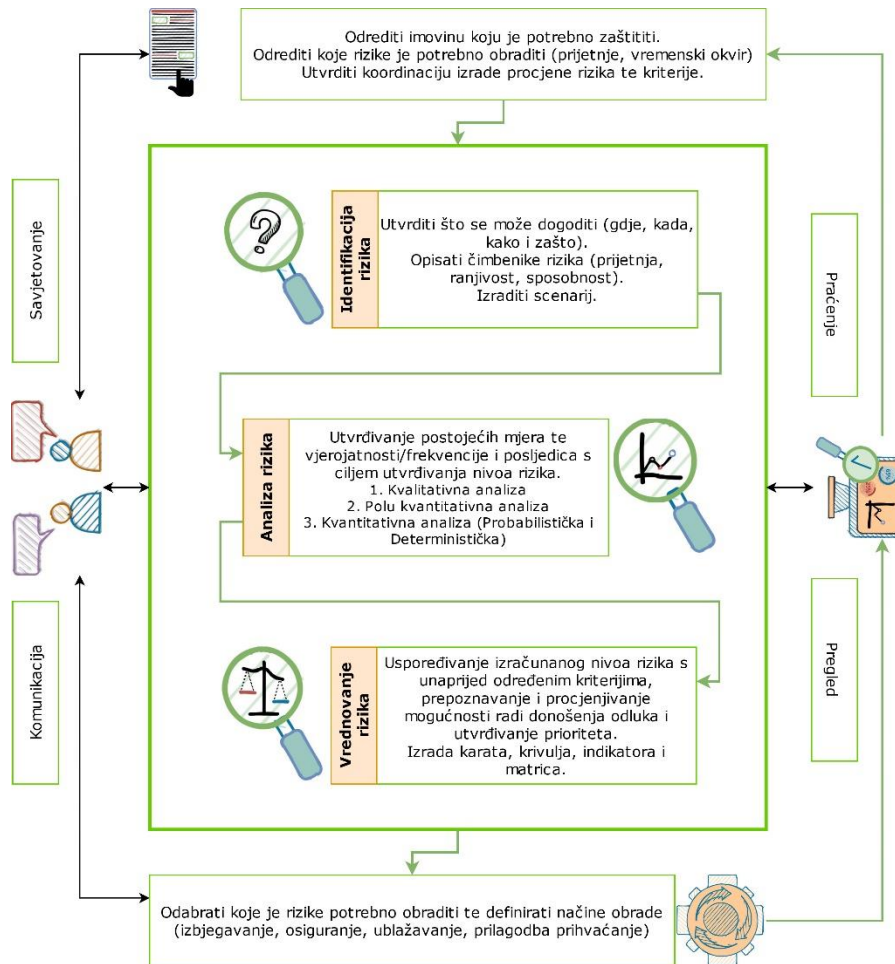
Odrediti imovinu koju je potrebno zaštititi.
Odrediti koje rizike je potrebno obraditi (prijetnje, vremenski okvir)
Utvrditi koordinaciju izrade procjene rizika te kriterije.

Savjetovanje

Identifikacija rizika

Utvrditi što se može dogoditi (gdje, kada, kako i zašto).
Opisati čimbenike rizika (prijetnja, ranjivost, sposobnost).
Izraditi scenarij.

Praćenje

Analiza rizika

Utvrđivanje postojećih mjera te vjerojatnosti/frekvencije i posljedica s ciljem utvrđivanja nivoa rizika.
1. Kvalitativna analiza
2. Polu kvantitativna analiza
3. Kvantitativna analiza (Probabilistička i Deterministička)

Komunikacija

Vrednovanje rizika

Uspoređivanje izračunanog nivoa rizika s unaprijed određenim kriterijima, prepoznavanje i procjenjivanje mogućnosti radi donošenja odluka i utvrđivanje prioriteta.
Izrada karata, krivulja, indikatora i matrica.

Pregled

Odabrati koje je rizike potrebno obraditi te definirati načine obrade (izbjegavanje, osiguranje, ublažavanje, prilagodba prihvaćanje)